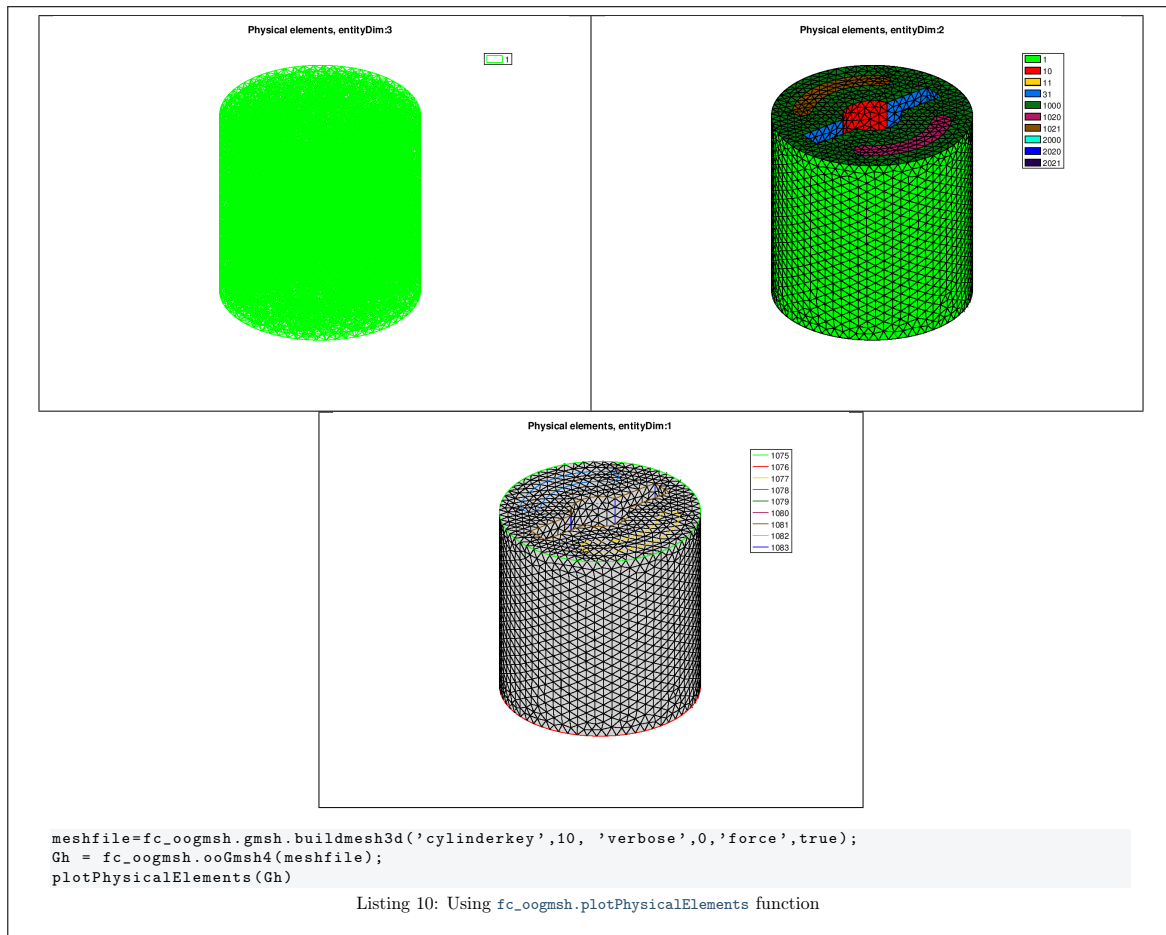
Physical elements, entityDim:3

1

Physical elements, entityDim:2

1
10
11
31
1000
1020
1021
2000
2020
2021

Physical elements, entityDim:1

1075
1076
1077
1078
1079
1080
1081
1082
1083

meshfile=fc_oogmsh.gmsh.buildmesh3d('cylinderkey',10, 'verbose',0,'force',true);
Gh = fc_oogmsh.ooGmsh4(meshfile);
plotPhysicalElements(Gh)

Listing 10: Using fc_oogmsh.plotPhysicalElements function